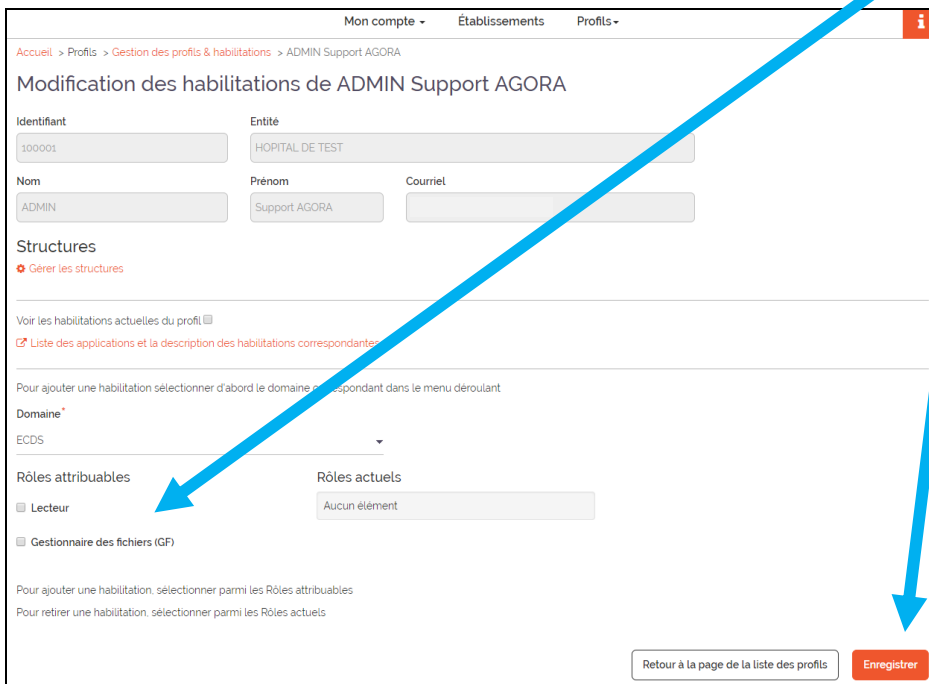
Mon compte ▾ Établissements Profils ▾

i

Accueil > Profils > Gestion des profils & habilitations > ADMIN Support AGORA

Modification des habilitations de ADMIN Support AGORA

Identifiant
100001

Entité
HOPITAL DE TEST

Nom
ADMIN

Prénom
Support AGORA

Courriel

Structures

Gérer les structures

Voir les habilitations actuelles du profil

Liste des applications et la description des habilitations correspondantes

Pour ajouter une habilitation sélectionner d'abord le domaine correspondant dans le menu déroulant

Domaine*
ECDS

Rôles attribuables

Lecteur

Gestionnaire des fichiers (GF)

Rôles actuels

Aucun élément

Pour ajouter une habilitation, sélectionner parmi les Rôles attribuables

Pour retirer une habilitation, sélectionner parmi les Rôles actuels

Retour à la page de la liste des profils

Enregistrer